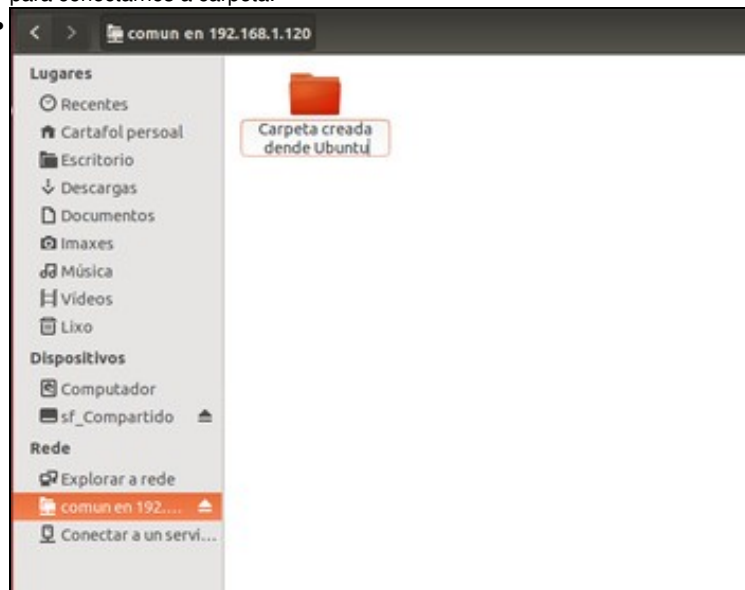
para conectarnos á carpeta.

comun en 192.168.1.120

Lugares
Recentes
Cartafol persoal
Escritorio
Descargas
Documentos
Imaxes
Música
Vídeos
Lixo
Dispositivos
Computador
sf_Compartido
Rede
Explorar a rede
comun en 192....
Conectar a un servi...

Carpeta creada dende Ubuntu